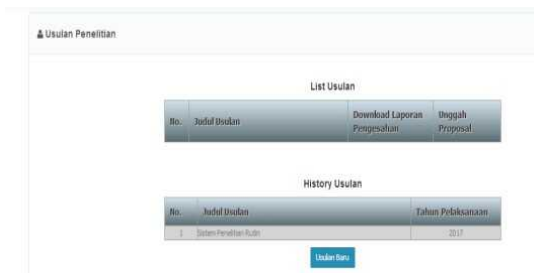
Usulan Penelitian

List Usulan

| No. | Judul Usulan | Download Laporan Pengesahan | Unggah Proposal |
|---|---|---|---|

History Usulan

| No. | Judul Usulan | Tahun Pelaksanaan |
|---|---|---|
| 1 | Sistem Penelitian Rutin | 2017 |

Usulan Baru